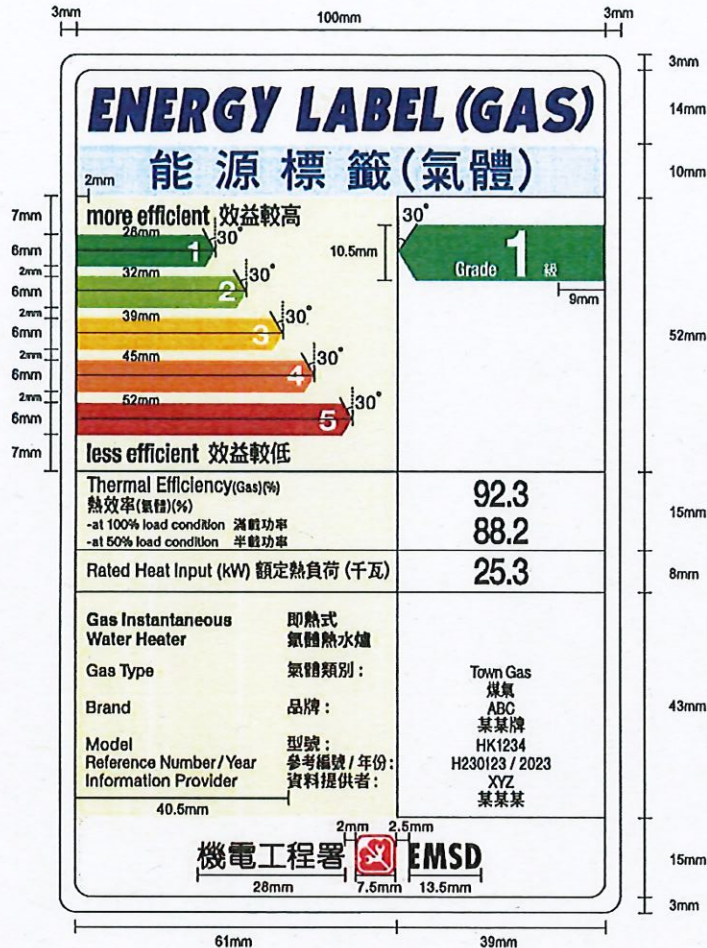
3mm 100mm 3mm

3mm
14mm
10mm
52mm
15mm
8mm
43mm
15mm
3mm

ENERGY LABEL (GAS)
能源標籤(氣體)

2mm
more efficient 效益較高
7mm
6mm
2mm
6mm
2mm
6mm
2mm
6mm
2mm
6mm
7mm

26mm 1 30°
32mm 2 30°
39mm 3 30°
45mm 4 30°
52mm 5 30°

10.5mm
30°
Grade 1 級
9mm

less efficient 效益較低

Thermal Efficiency(Gas)(%)
熱效率(氣體)(%)
-at 100% load condition 滿載功率
-at 50% load condition 半載功率

92.3
88.2

Rated Heat Input (kW) 額定熱負荷 (千瓦)
25.3

| | | |
|---|---|---|
| Gas Instantaneous Water Heater | 即熱式氣體熱水爐 | |
| Gas Type | 氣體類別： | Town Gas 煤氣 |
| Brand | 品牌： | ABC 某某牌 |
| Model | 型號： | HK1234 |
| Reference Number / Year | 參考編號 / 年份： | H230123 / 2023 |
| Information Provider | 資料提供者： | XYZ 某某某 |

40.5mm

2mm 2.5mm
機電工程署 EMSD
28mm 7.5mm 13.5mm

61mm 39mm